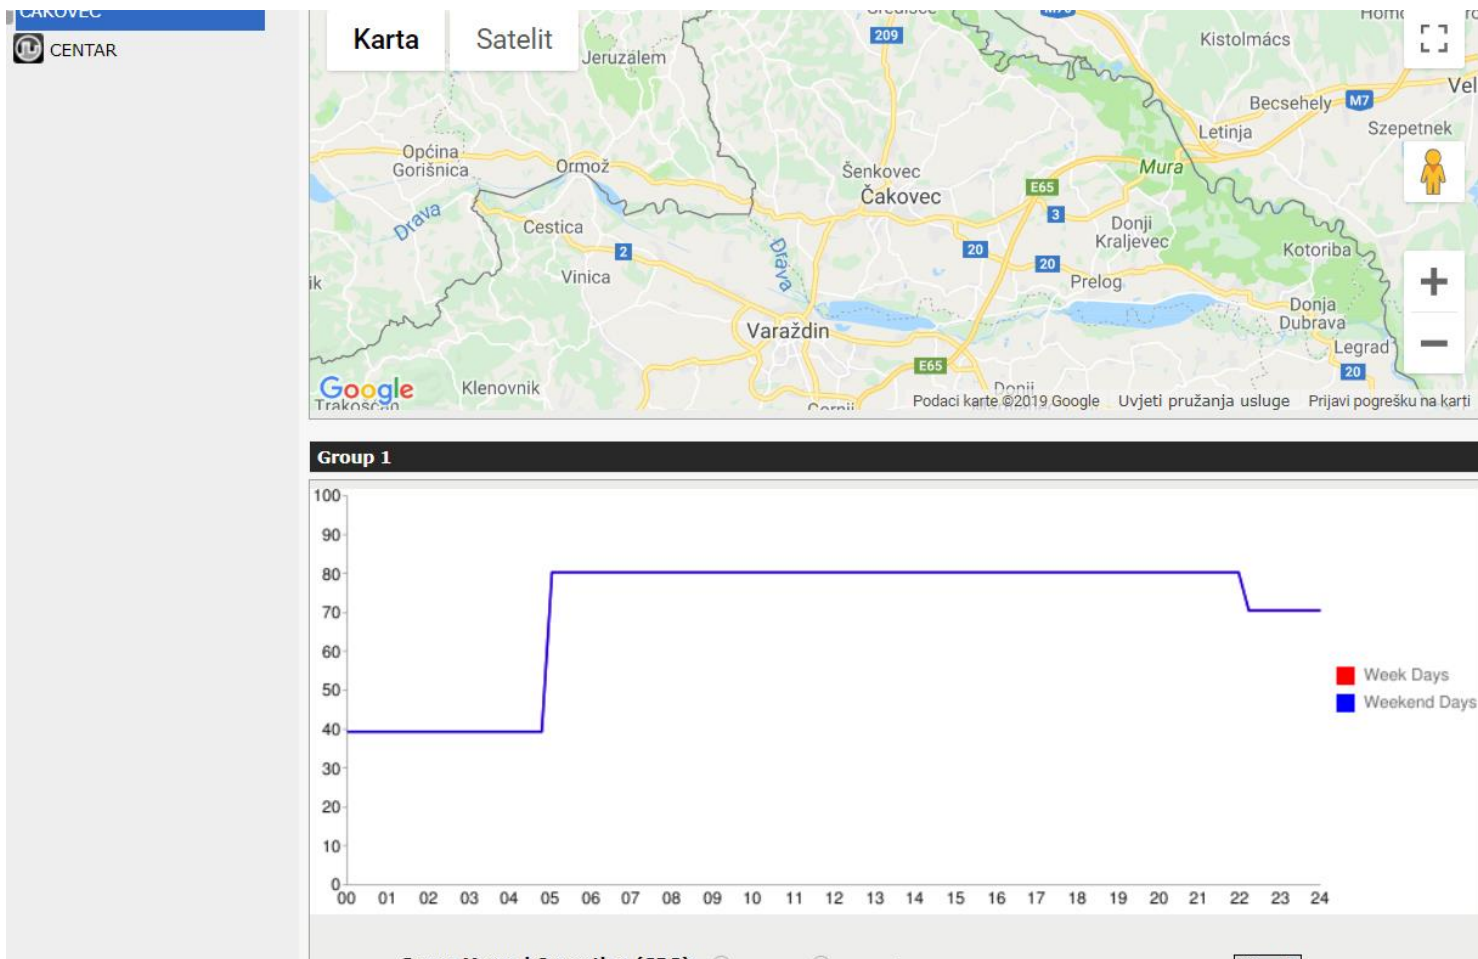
CAKOVEC
CENTAR

Karta
Satelit

Jeruzalem
209
Kistolmács
Becsehely
M7
Letinja
Szepetnek
Općina Gorišnica
Ormož
Šenkovec
Čakovec
Mura
E65
3
Drava
Cestica
2
Drava
Donji Kraljevec
Kotoriba
20
20
Vinica
Prelog
Donja Dubrava
Varaždin
Legrad
E65
20
Google
Klenovnik
Podaci karte ©2019 Google
Uvjeti pružanja usluge
Prijavi pogrešku na karti

Group 1

100
90
80
70
60
50
40
30
20
10
0
00 01 02 03 04 05 06 07 08 09 10 11 12 13 14 15 16 17 18 19 20 21 22 23 24

Week Days
Weekend Days